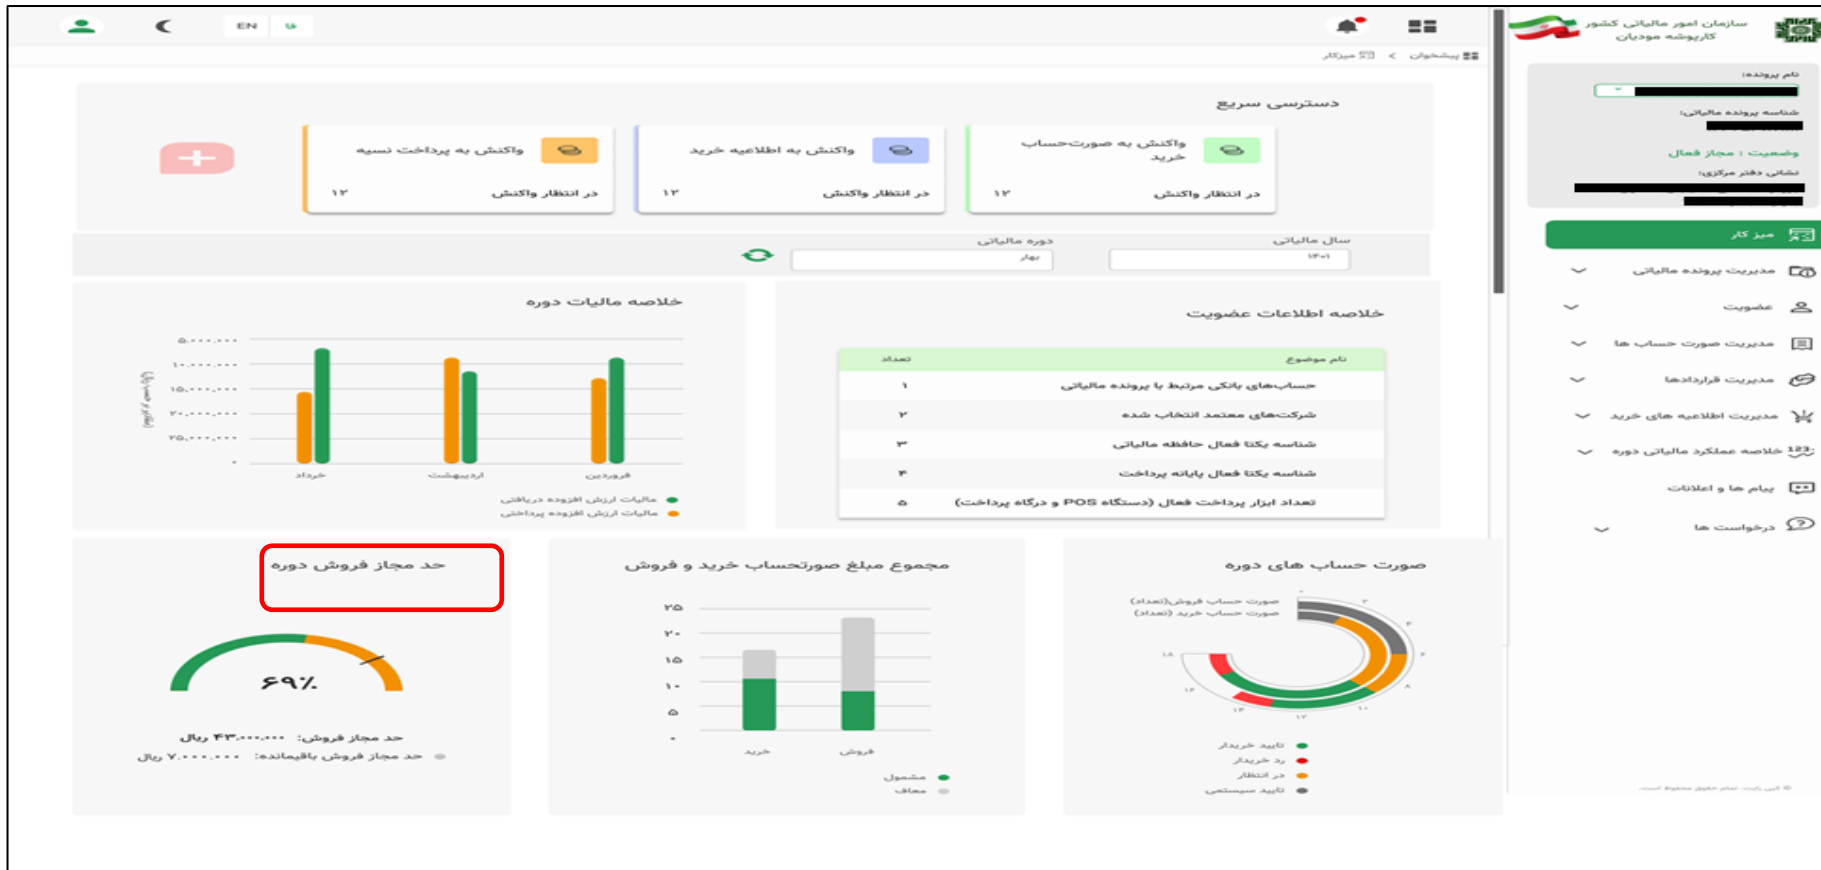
EN فا

سازمان امور مالیاتی کشور
کارپوشه مودیان

پیشخوان < میزکار

نام پرونده:
شناسه پرونده مالیاتی:
وضعیت : مجاز فعال
نشانی دفتر مرکزی:

میز کار
مدیریت پرونده مالیاتی
عضویت
مدیریت صورت حساب ها
مدیریت قراردادها
مدیریت اطلاعیه های خرید
خلاصه عملکرد مالیاتی دوره
پیام ها و اطلاعات
درخواست ها

دسترسی سریع

واکنش به صورت‌حساب خرید
در انتظار واکنش ۱۲

واکنش به اطلاعیه خرید
در انتظار واکنش ۱۲

واکنش به پرداخت نسیه
در انتظار واکنش ۱۲

سال مالیاتی ۱۴۰۱
دوره مالیاتی بهار

خلاصه اطلاعات عضویت

| نام موضوع | تعداد |
|---|---|
| حساب‌های بانکی مرتبط با پرونده مالیاتی | ۱ |
| شرکت‌های معتمد انتخاب شده | ۲ |
| شناسه یکتا فعال حافظه مالیاتی | ۳ |
| شناسه یکتا فعال پایانه پرداخت | ۴ |
| تعداد ابزار پرداخت فعال (دستگاه POS و درگاه پرداخت) | ۵ |

خلاصه مالیات دوره

۵۰,۰۰۰,۰۰۰
۱۰۰,۰۰۰,۰۰۰
۱۵۰,۰۰۰,۰۰۰
۲۰۰,۰۰۰,۰۰۰
۲۵۰,۰۰۰,۰۰۰
۰
خرداد اردیبهشت فروردین
مالیات ارزش افزوده دریافتی
مالیات ارزش افزوده پرداختی

صورت حساب های دوره
صورت حساب فروش(تعداد)
صورت حساب خرید (تعداد)
تایید خریدار
رد خریدار
در انتظار
تایید سیستمی

مجموع مبلغ صورتحساب خرید و فروش
۲۵
۲۰
۱۵
۱۰
۵
۰
خرید فروش
مشمول
معاف

حد مجاز فروش دوره
۶۹٪
حد مجاز فروش: ۴۳,۰۰۰,۰۰۰ ریال
حد مجاز فروش باقیمانده: ۷,۰۰۰,۰۰۰ ریال